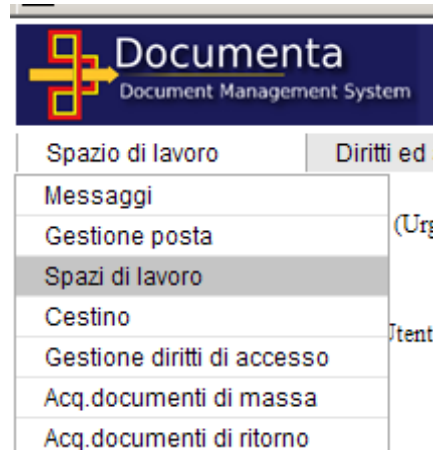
Documenta
Document Management System

Spazio di lavoro
Diritti ed

Messaggi
Gestione posta
Spazi di lavoro
Cestino
Gestione diritti di accesso
Acq.documenti di massa
Acq.documenti di ritorno

(Urg
Utent